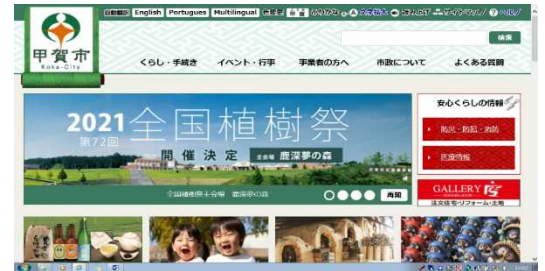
甲賀市
Koka-City

自動翻訳 English Portugues Multilingual 中国語 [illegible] ひらがな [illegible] 文字拡大 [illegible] サイトマップ ヘルプ

検索

くらし・手続き　イベント・行事　事業者の方へ　市政について　よくある質問

2021 全国植樹祭
第72回
開催決定 主会場 鹿深夢の森
全国植樹祭会場 鹿深夢の森
再知

安心くらしの情報
防災・防犯・消防
災害情報
GALLERY
注文住宅・リフォーム・土地